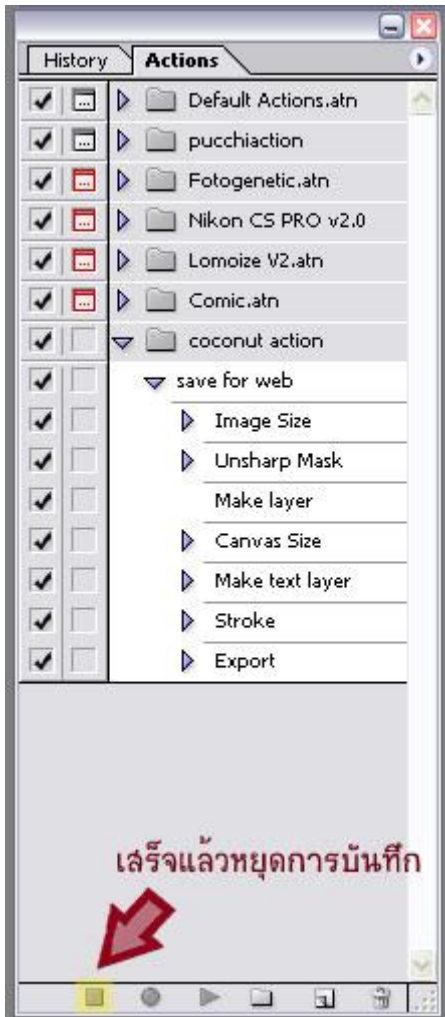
History
Actions
Default Actions.atn
pucchiaction
Fotogenetic.atn
Nikon CS PRO v2.0
Lomoize V2.atn
Comic.atn
coconut action
save for web
Image Size
Unsharp Mask
Make layer
Canvas Size
Make text layer
Stroke
Export

เสร็จแล้วหยุดการบันทึก